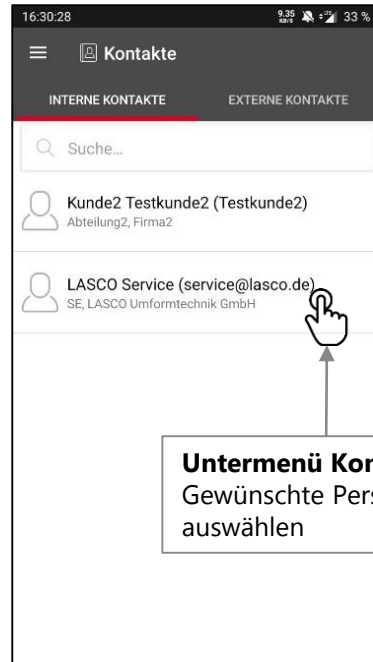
16:30:28 9.35 KB/S 33 %

Kontakte

INTERNE KONTAKTE EXTERNE KONTAKTE

Suche...

Kunde2 Testkunde2 (Testkunde2)
Abteilung2, Firma2

LASCO Service (service@lasco.de)
SE, LASCO Umformtechnik GmbH

**Untermenü Kon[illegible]**
Gewünschte Pers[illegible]
auswählen